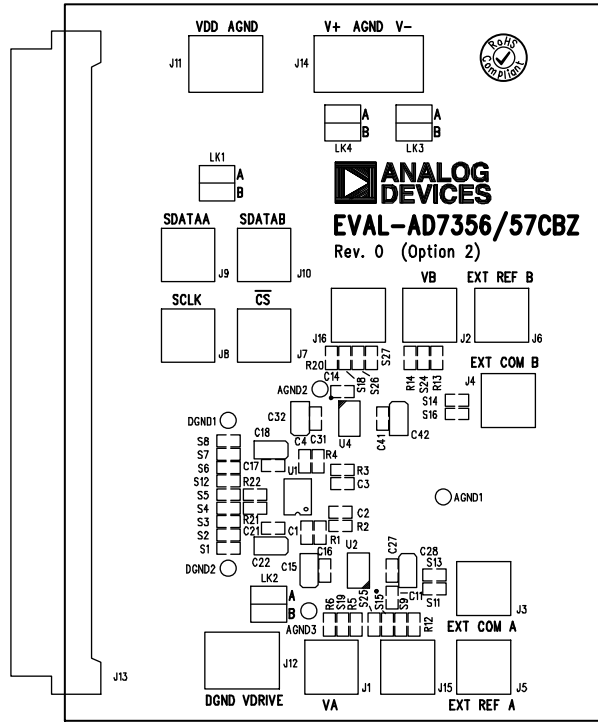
VDD AGND

J11

V+ AGND V−

J14

RoHS Compliant

A
B
LK4

A
B
LK3

LK1
A
B

ANALOG DEVICES

EVAL-AD7356/57CBZ

Rev. 0 (Option 2)

SDATAA
J9

SDATAB
J10

SCLK
J8

$\overline{CS}$

VB
J2

EXT REF B
J6

J16
J7
R20
S18
S26
S27

R14
S24
R13

EXT COM B
J4

S14
S16

AGND2
C14

DGND1

C32
C4
C31
U4
C41
C42

C18
S8
S7
S6
S12
S5
S4
S3
S2
S1

C17
U1
R4
R3
C3

R22

AGND1

R21
C21
C1
R1
C2
R2

C22
C16
C15
U2
C27
C28
S13
C11
S11

DGND2

LK2
A
B

R6
S19
R5
S25
S15
S9
R12

J3
EXT COM A

AGND3

J13

J12
DGND VDRIVE

VA
J1

J15

EXT REF A
J5